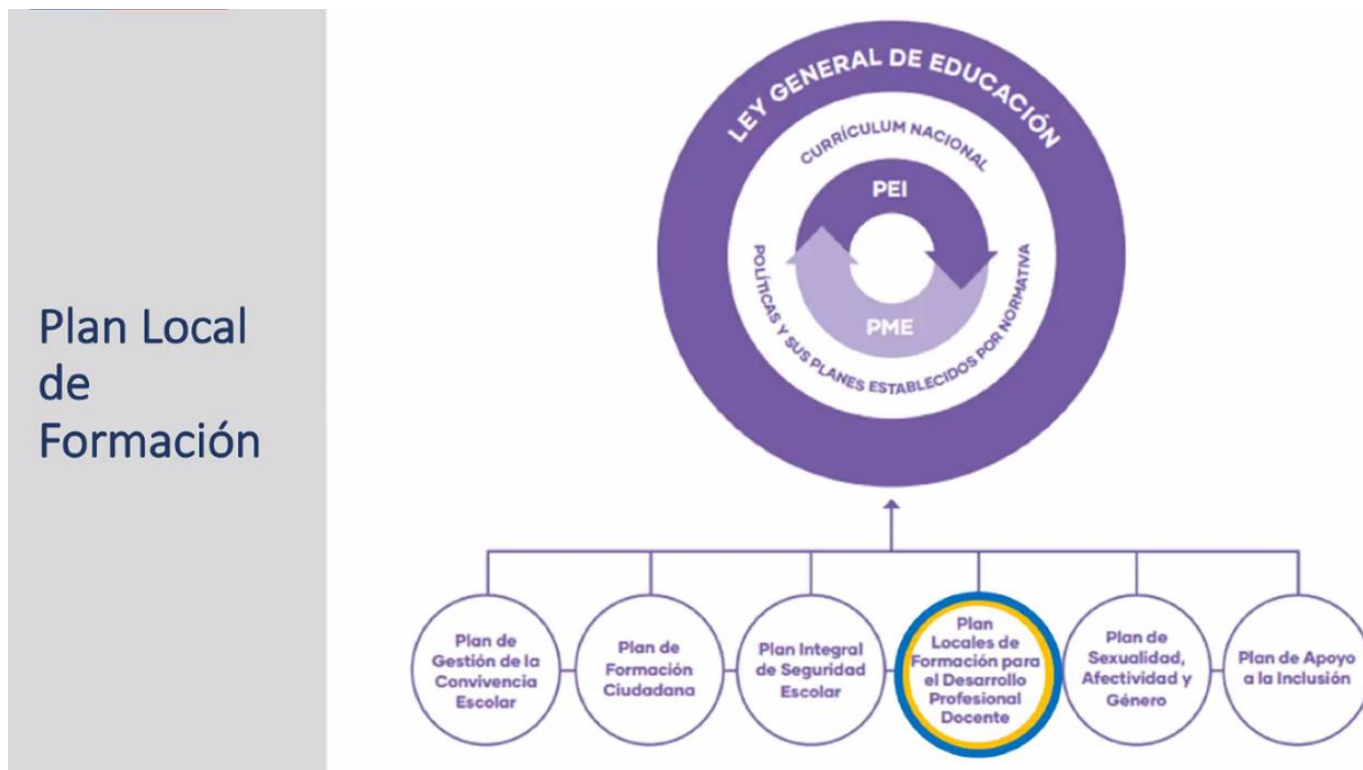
Plan Local de Formación

LEY GENERAL DE EDUCACIÓN

CURRÍCULUM NACIONAL

PEI

PME

POLÍTICAS Y SUS PLANES ESTABLECIDOS POR NORMATIVA

Plan de Gestión de la Convivencia Escolar

Plan de Formación Ciudadana

Plan Integral de Seguridad Escolar

Plan Locales de Formación para el Desarrollo Profesional Docente

Plan de Sexualidad, Afectividad y Género

Plan de Apoyo a la Inclusión